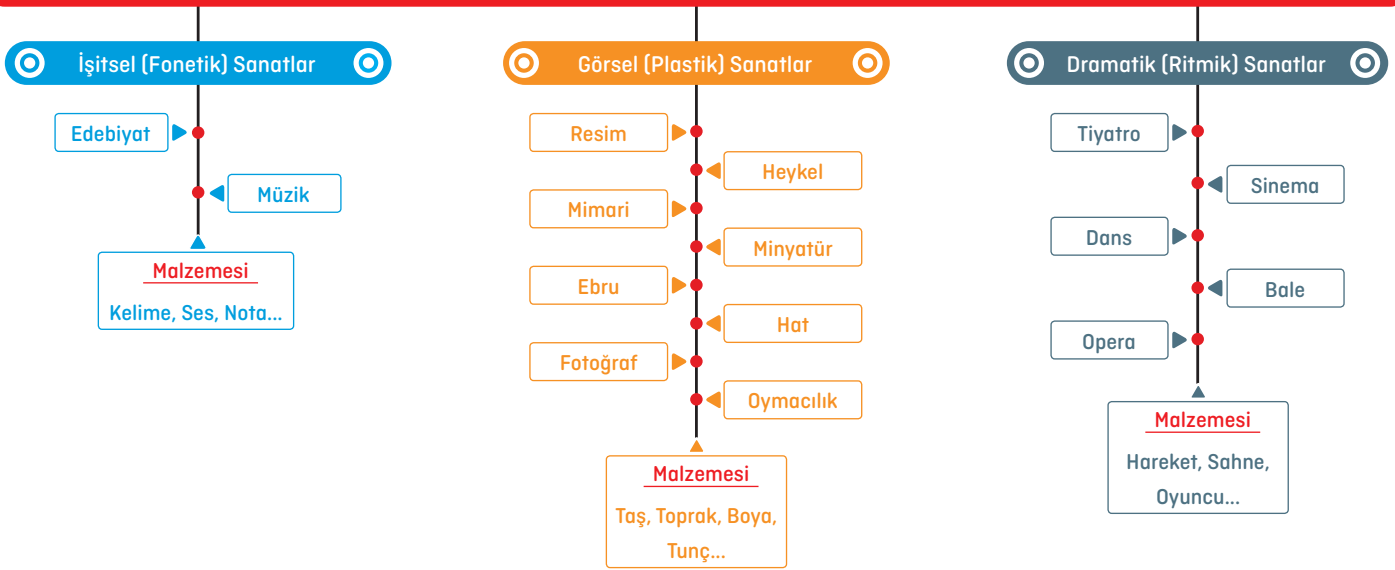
İşitsel (Fonetik) Sanatlar

Edebiyat

Müzik

Malzemesi

Kelime, Ses, Nota...

Görsel (Plastik) Sanatlar

Resim

Heykel

Mimari

Minyatür

Ebru

Hat

Fotoğraf

Oymacılık

Malzemesi

Taş, Toprak, Boya, Tunç...

Dramatik (Ritmik) Sanatlar

Tiyatro

Sinema

Dans

Bale

Opera

Malzemesi

Hareket, Sahne, Oyuncu...